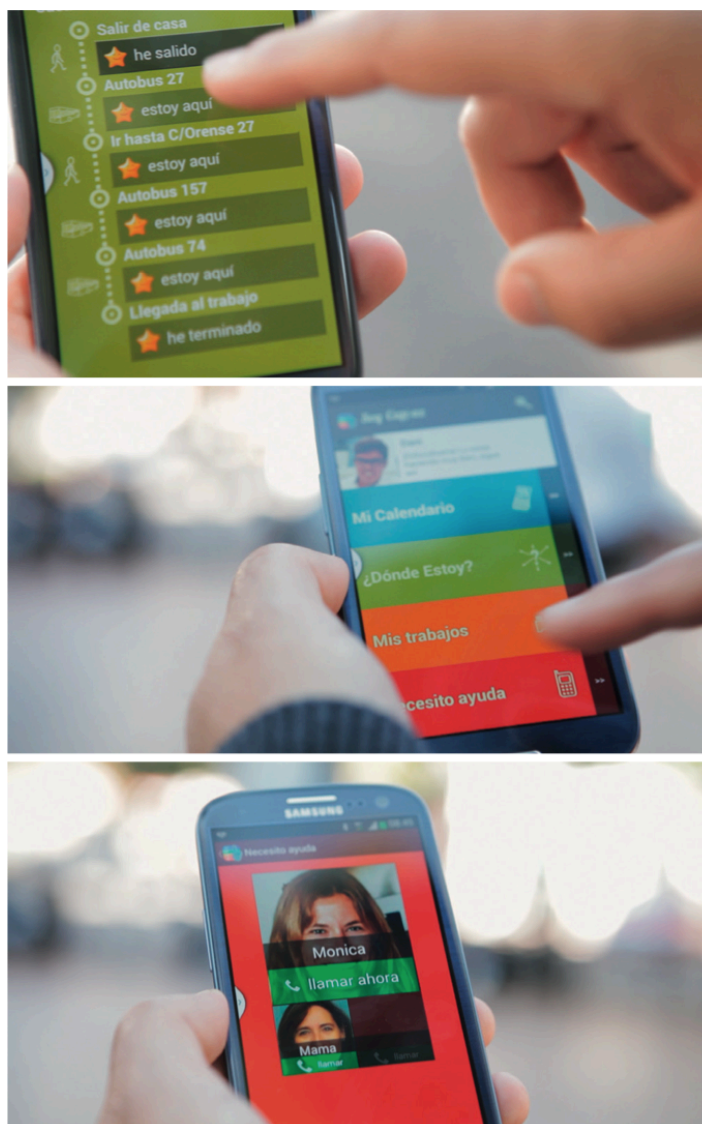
Salir de casa

he salido

Autobus 27

estoy aquí

Ir hasta C/Orense 27

estoy aquí

Autobus 157

estoy aquí

Autobus 74

estoy aquí

Llegada al trabajo

he terminado

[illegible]

Mi Calendario

¿Dónde Estoy?

Mis trabajos

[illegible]cesito ayuda

SAMSUNG

Necesito ayuda

Monica

llamar ahora

Mama

llamar

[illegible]